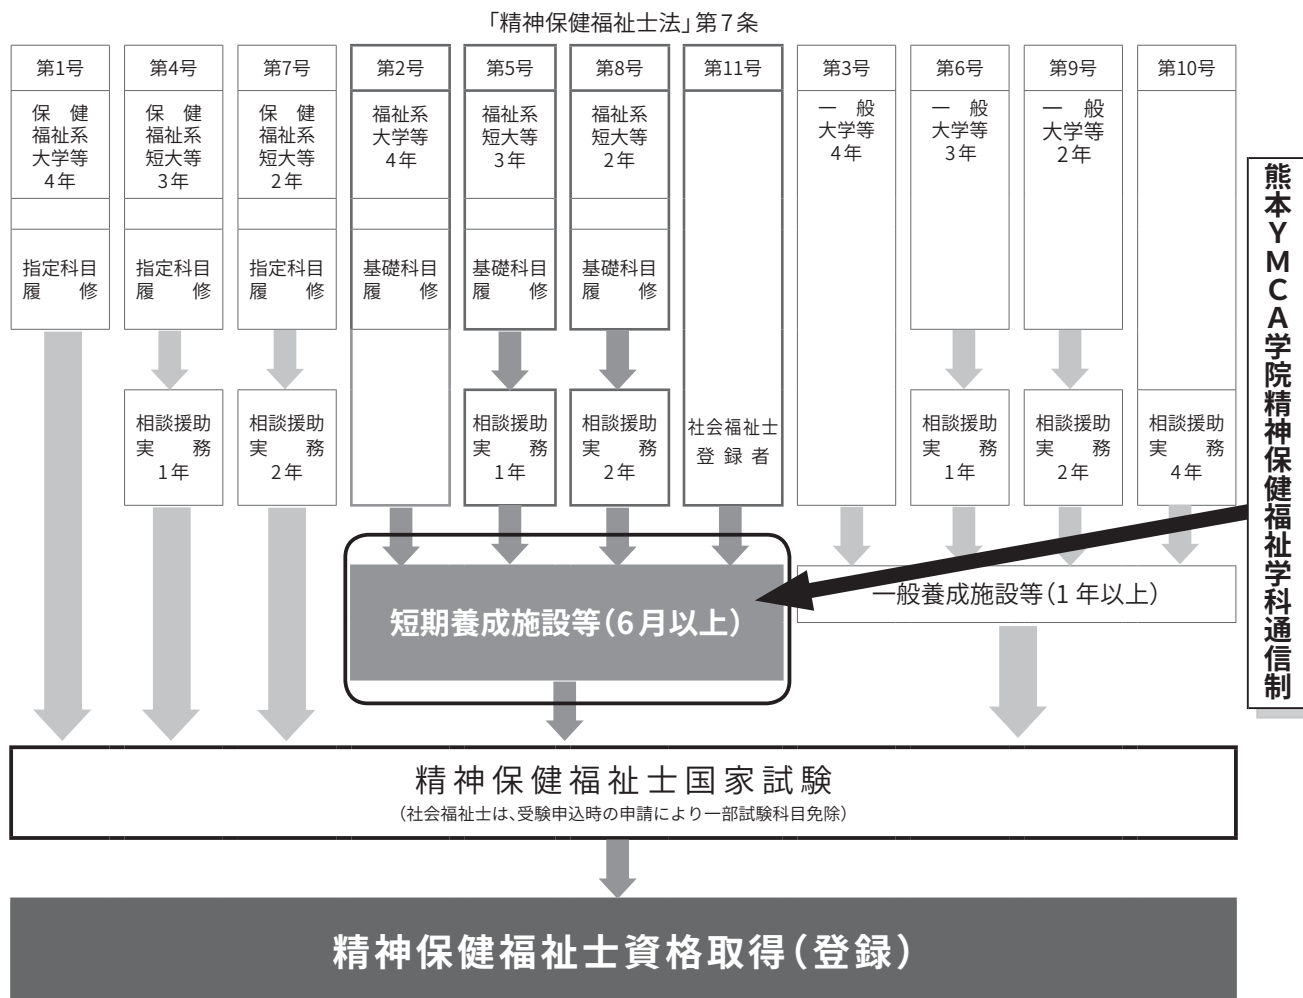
「精神保健福祉士法」第7条

| 第1号 | 第4号 | 第7号 | 第2号 | 第5号 | 第8号 | 第11号 | 第3号 | 第6号 | 第9号 | 第10号 |
|---|---|---|---|---|---|---|---|---|---|---|
| 保健福祉系大学等4年 | 保健福祉系短大等3年 | 保健福祉系短大等2年 | 福祉系大学等4年 | 福祉系短大等3年 | 福祉系短大等2年 | | 一般大学等4年 | 一般大学等3年 | 一般大学等2年 | |
| 指定科目履修 | 指定科目履修 | 指定科目履修 | 基礎科目履修 | 基礎科目履修 | 基礎科目履修 | | | | | |
| | 相談援助実務1年 | 相談援助実務2年 | | 相談援助実務1年 | 相談援助実務2年 | 社会福祉士登録者 | | 相談援助実務1年 | 相談援助実務2年 | 相談援助実務4年 |

熊本YMCA学院精神保健福祉学科通信制

短期養成施設等(6月以上)

一般養成施設等(1年以上)

精神保健福祉士国家試験
(社会福祉士は、受験申込時の申請により一部試験科目免除)

精神保健福祉士資格取得(登録)